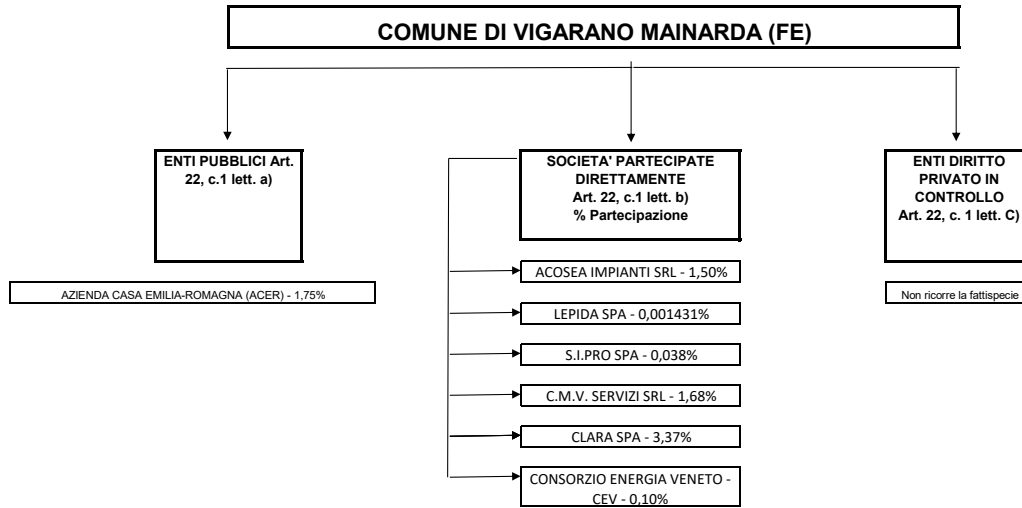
COMUNE DI VIGARANO MAINARDA (FE)

ENTI PUBBLICI Art. 22, c.1 lett. a)

AZIENDA CASA EMILIA-ROMAGNA (ACER) - 1,75%

SOCIETA' PARTECIPATE DIRETTAMENTE Art. 22, c.1 lett. b) % Partecipazione

ACOSEA IMPIANTI SRL - 1,50%

LEPIDA SPA - 0,001431%

S.I.PRO SPA - 0,038%

C.M.V. SERVIZI SRL - 1,68%

CLARA SPA - 3,37%

CONSORZIO ENERGIA VENETO - CEV - 0,10%

ENTI DIRITTO PRIVATO IN CONTROLLO Art. 22, c. 1 lett. C)

Non ricorre la fattispecie